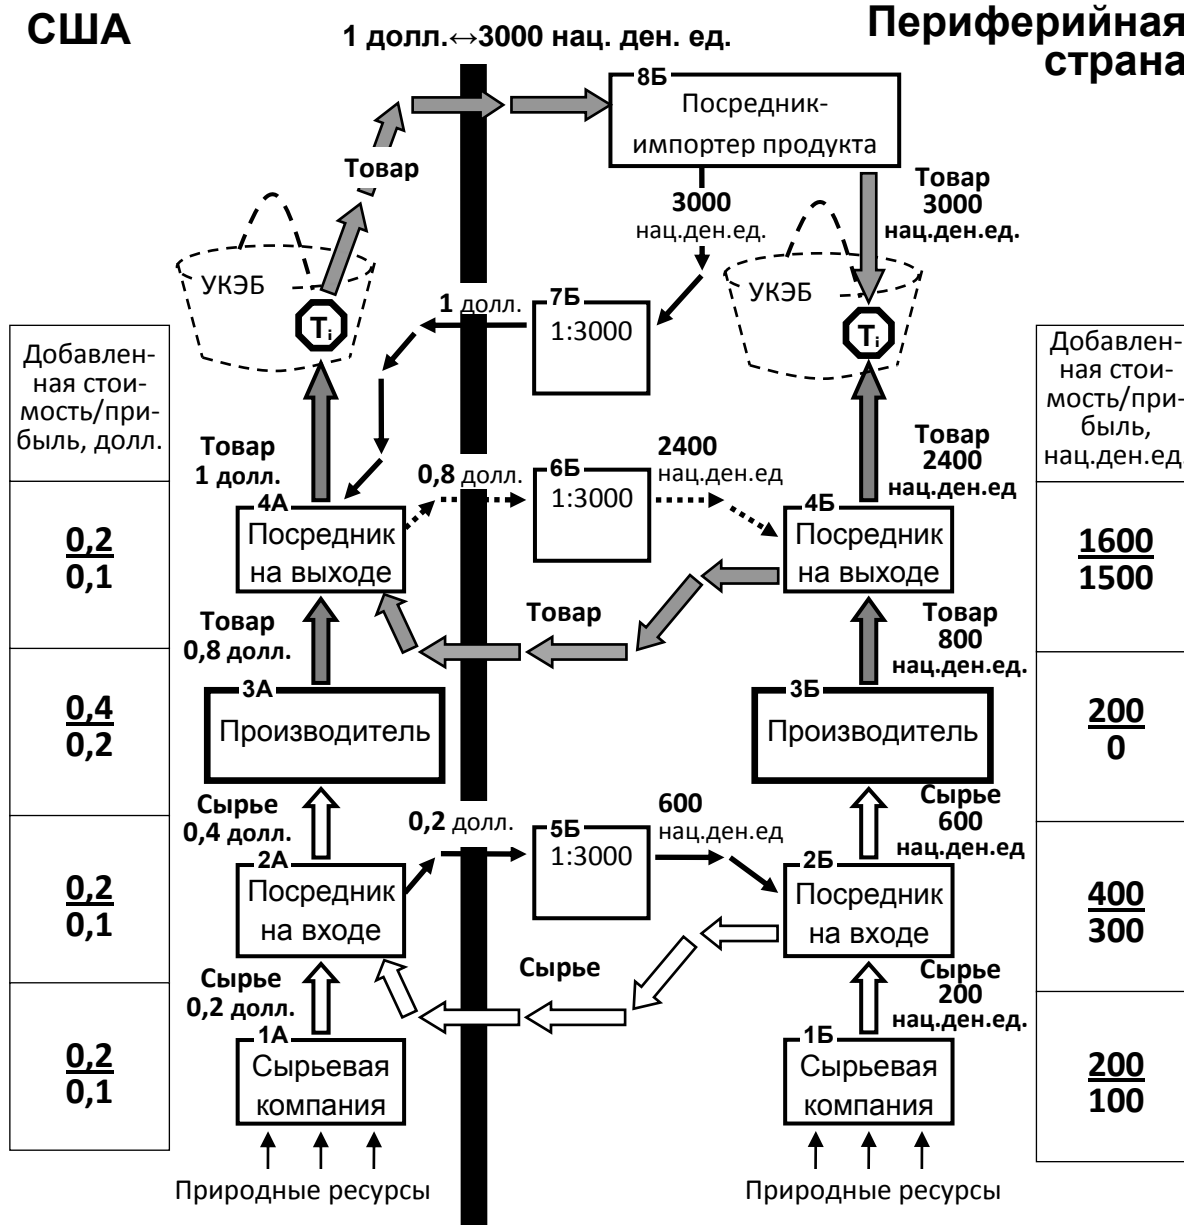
США

1 долл.↔3000 нац. ден. ед.

Периферийная страна

8Б Посредник-импортер продукта

Товар

3000 нац.ден.ед.

Товар 3000 нац.ден.ед.

УКЭБ

УКЭБ

$T_i$

$T_i$

1 долл.

7Б 1:3000

| Добавленная стоимость/прибыль, долл. |
|---|
| $\frac{0,2}{0,1}$ |
| $\frac{0,4}{0,2}$ |
| $\frac{0,2}{0,1}$ |
| $\frac{0,2}{0,1}$ |

| Добавленная стоимость/прибыль, нац.ден.ед |
|---|
| $\frac{1600}{1500}$ |
| $\frac{200}{0}$ |
| $\frac{400}{300}$ |
| $\frac{200}{100}$ |

Товар 1 долл.

0,8 долл.

6Б 1:3000

2400 нац.ден.ед

Товар 2400 нац.ден.ед

4А Посредник на выходе

4Б Посредник на выходе

Товар

Товар 0,8 долл.

Товар 800 нац.ден.ед.

3А Производитель

3Б Производитель

Сырье 0,4 долл.

0,2 долл.

5Б 1:3000

600 нац.ден.ед

Сырье 600 нац.ден.ед

2А Посредник на входе

2Б Посредник на входе

Сырье

Сырье 0,2 долл.

Сырье 200 нац.ден.ед.

1А Сырьевая компания

1Б Сырьевая компания

Природные ресурсы

Природные ресурсы